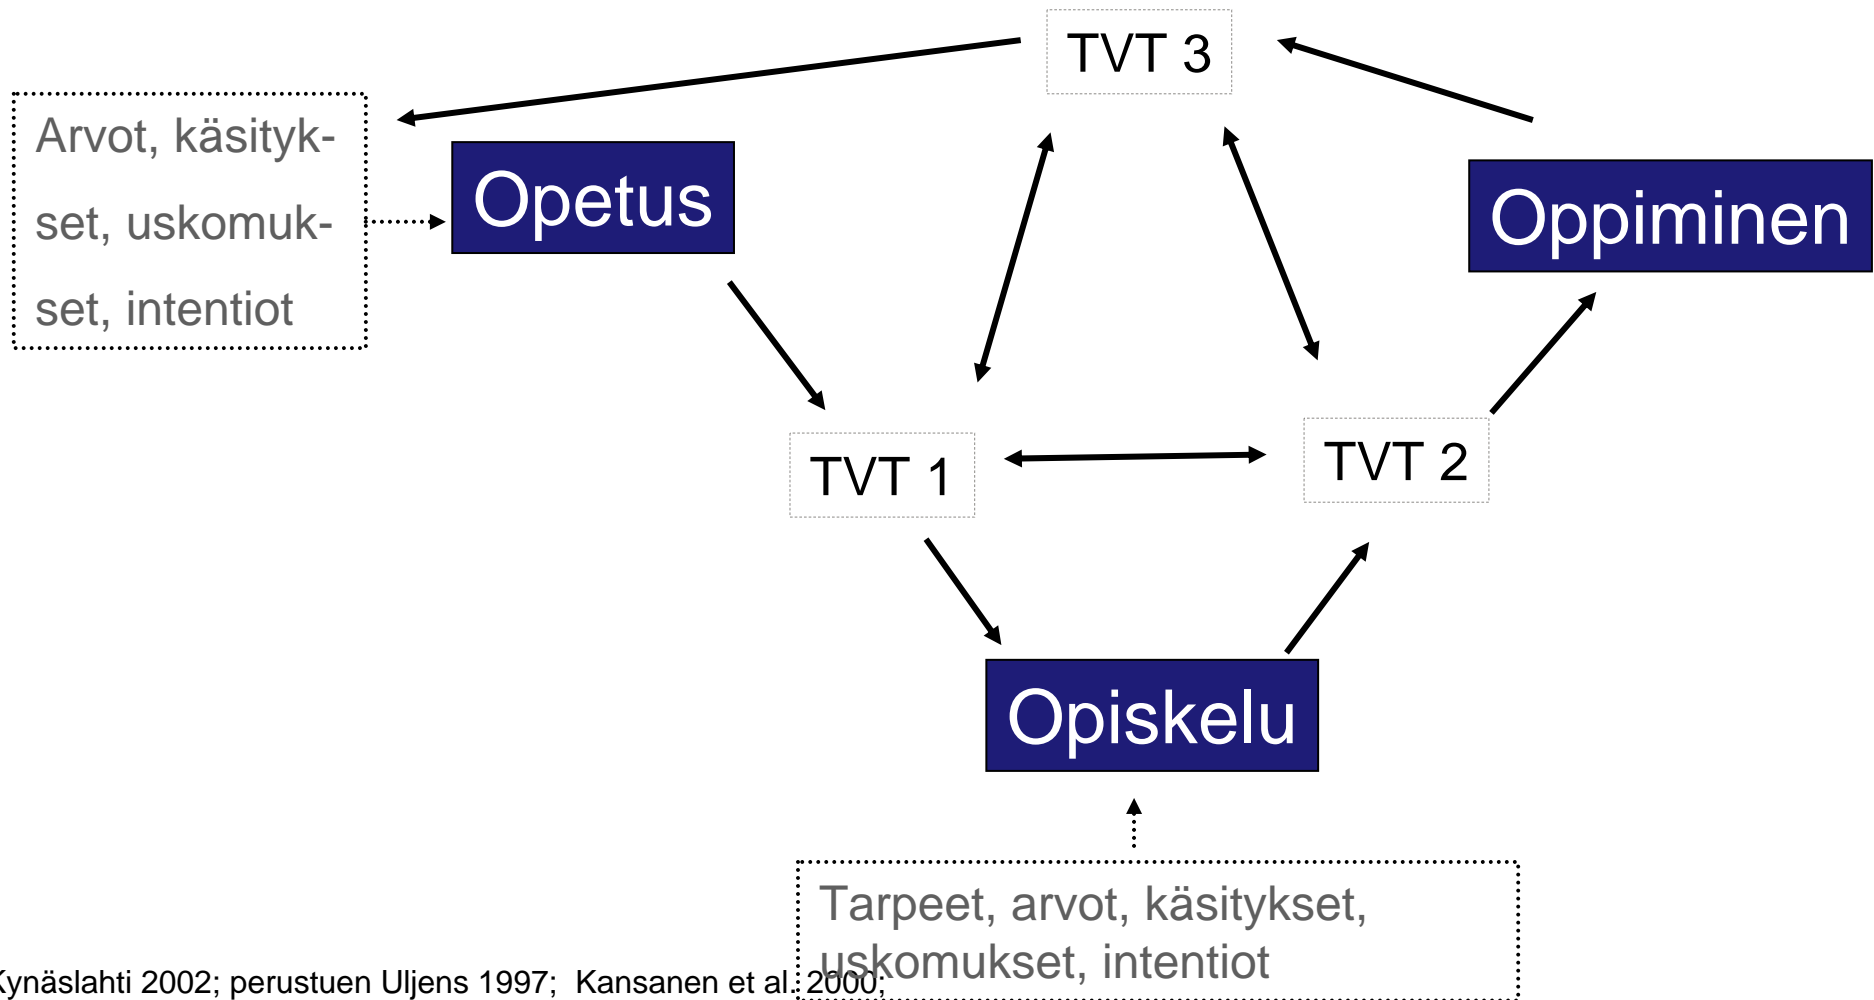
TVT 3

Arvot, käsitykset, uskomukset, intentiot

Opetus

Oppiminen

TVT 1

TVT 2

Opiskelu

Tarpeet, arvot, käsitykset, uskomukset, intentiot

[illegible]ynäslahti 2002; perustuen Uljens 1997; Kansanen et al. 2000;